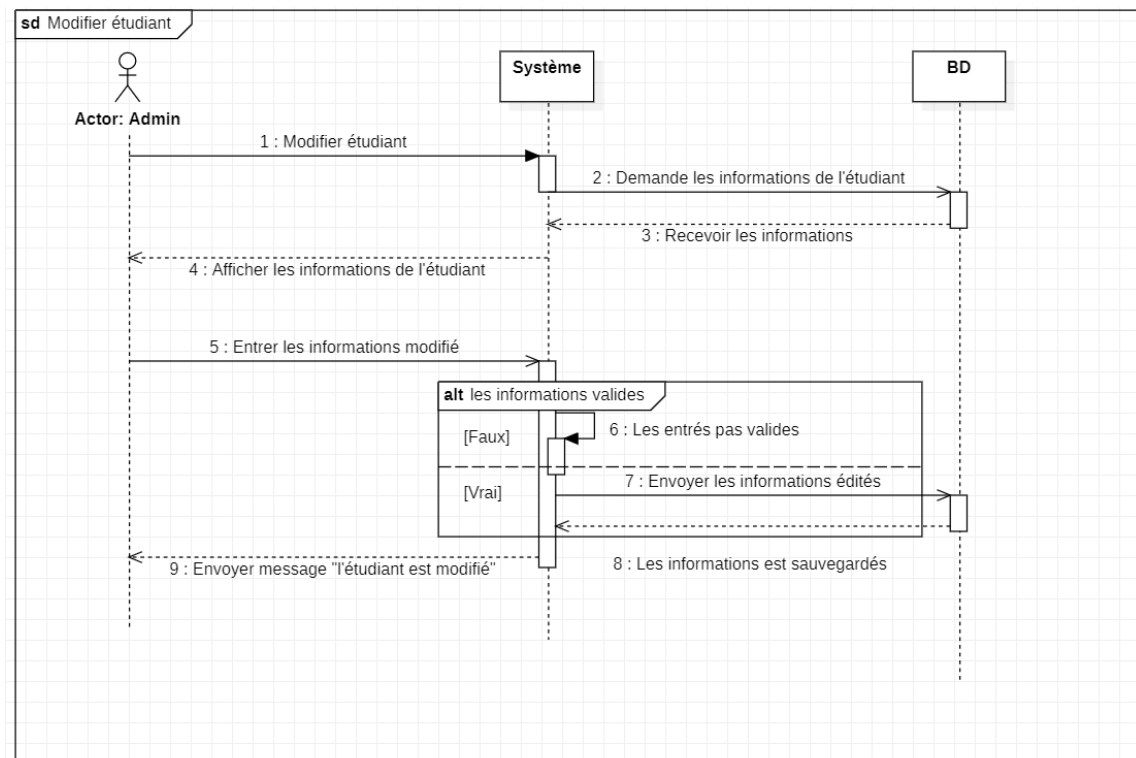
sd Modifier étudiant

Actor: Admin

Système

BD

1 : Modifier étudiant

2 : Demande les informations de l'étudiant

3 : Recevoir les informations

4 : Afficher les informations de l'étudiant

5 : Entrer les informations modifié

alt les informations valides

[Faux]

6 : Les entrés pas valides

[Vrai]

7 : Envoyer les informations édités

8 : Les informations est sauvegardés

9 : Envoyer message "l'étudiant est modifié"